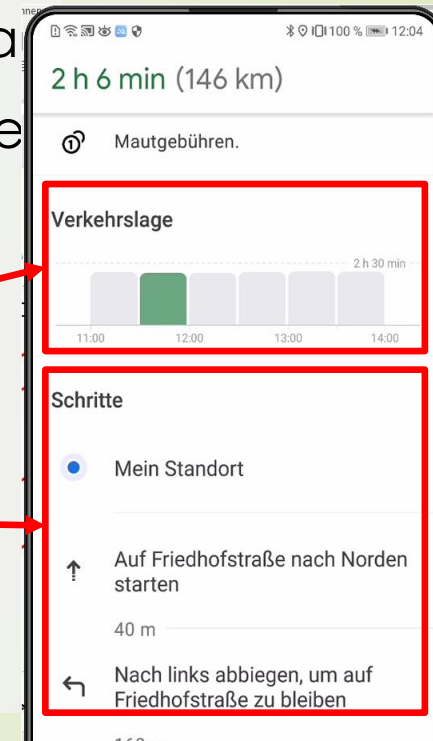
100 % 12:04

2 h 6 min (146 km)

Mautgebühren.

Verkehrslage

2 h 30 min

11:00 12:00 13:00 14:00

Schritte

Mein Standort

Auf Friedhofstraße nach Norden starten

40 m

Nach links abbiegen, um auf Friedhofstraße zu bleiben